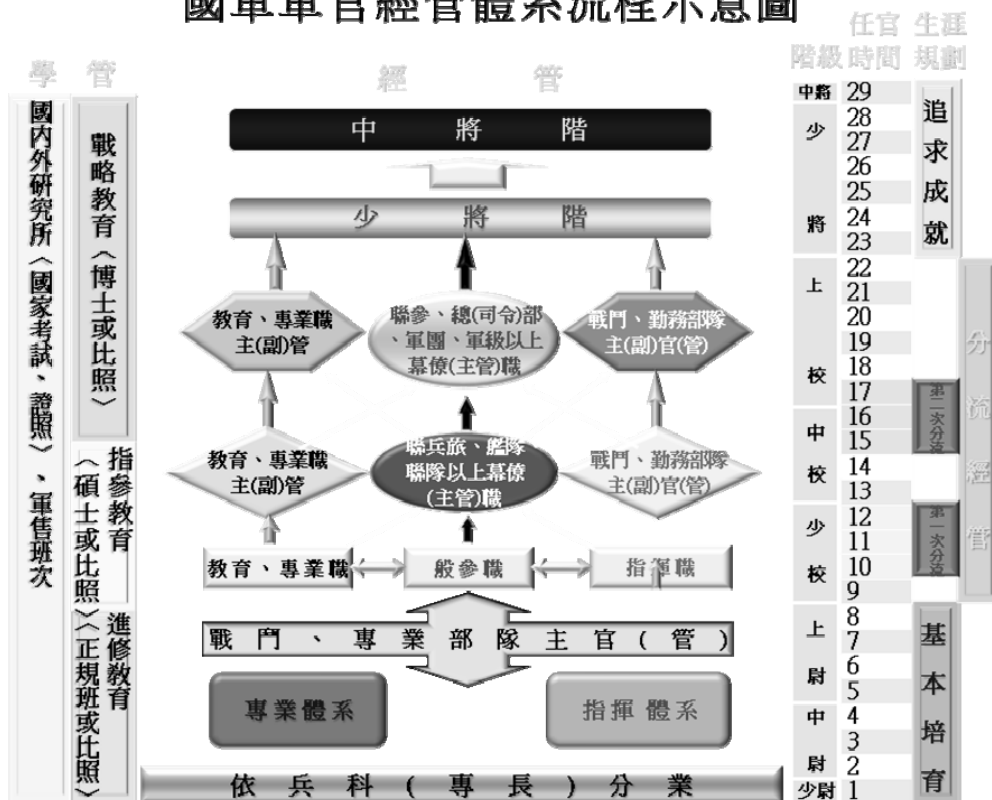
國軍軍官經管體系流程示意圖

學管

國內外研究所（國家考試、證照）、軍售班次

戰略教育（博士或比照）

指參教育（碩士或比照）

進修教育（正規班或比照）

經管

中將階

少將階

教育、專業職主(副)管

聯參、總(司令)部、軍團、軍級以上幕僚(主管)職

戰鬥、勤務部隊主(副)官(管)

教育、專業職主(副)管

聯兵旅、艦隊聯隊以上幕僚(主管)職

戰鬥、勤務部隊主(副)官(管)

教育、專業職

一般參職

指揮職

戰鬥、專業部隊主官(管)

專業體系

指揮體系

依兵科（專長）分業

| 階級 | 任官時間 | 生涯規劃 |
|---|---|---|
| 中將 | 29 | |
| 少將 | 28 27 26 25 24 23 | 追求成就 |
| 上校 | 22 21 20 19 18 17 | |
| 中校 | 16 15 14 13 | 第二次分流 |
| 少校 | 12 11 10 9 | 第一次分流 |
| 上尉 | 8 7 6 5 | 基本培育 |
| 中尉 | 4 3 | |
| 少尉 | 2 1 | |

分流經管